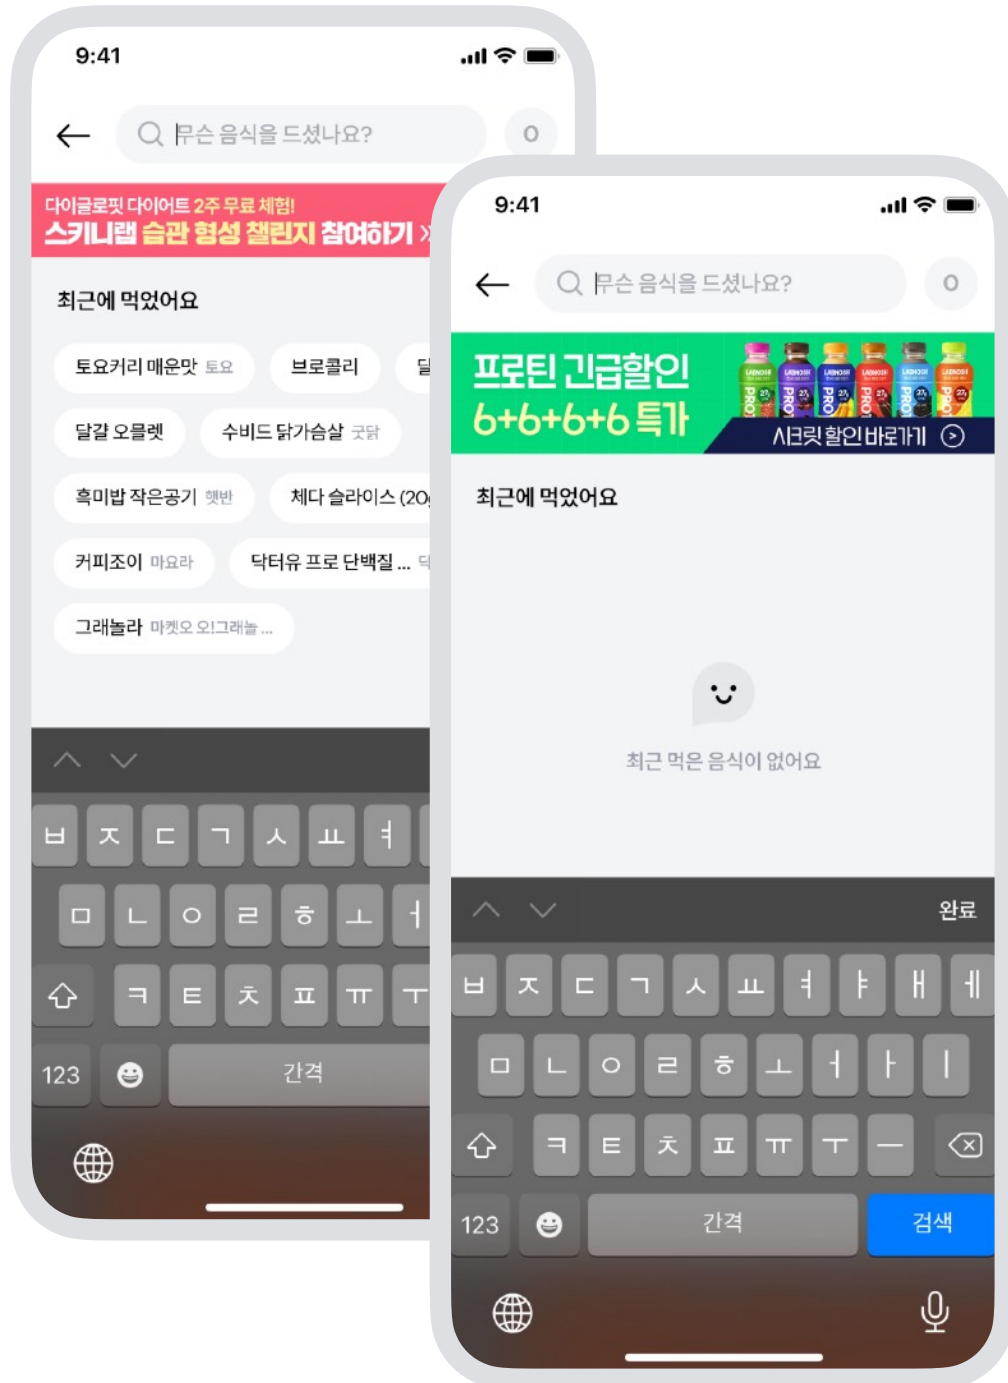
9:41

무슨 음식을 드셨나요?

0

다이글로핏 다이어트 2주 무료 체험!
스키니랩 습관 형성 챌린지 참여하기 >

최근에 먹었어요

토요커리 매운맛 토요
브로콜리
달
달걀 오믈렛
수비드 닭가슴살 굿닭
흑미밥 작은공기 햇반
체다 슬라이스 (20
커피조이 마요라
닥터유 프로 단백질 ... 닥
그래놀라 마켓오 오!그래놀 ...

ㅂ ㅈ ㄷ ㄱ ㅅ ㅛ ㅕ
ㅁ ㄴ ㅇ ㄹ ㅎ ㅗ ㅓ
ㅋ ㅌ ㅊ ㅍ ㅠ ㅜ
123
간격

9:41

무슨 음식을 드셨나요?

0

프로틴 긴급할인
6+6+6+6 특가
PRO PRO PRO PRO PRO PRO
시크릿 할인 바로가기

최근에 먹었어요

최근 먹은 음식이 없어요

완료

ㅂ ㅈ ㄷ ㄱ ㅅ ㅛ ㅕ ㅑ ㅐ ㅔ
ㅁ ㄴ ㅇ ㄹ ㅎ ㅗ ㅓ ㅏ ㅣ
ㅋ ㅌ ㅊ ㅍ ㅠ ㅜ ㅡ
123
간격
검색